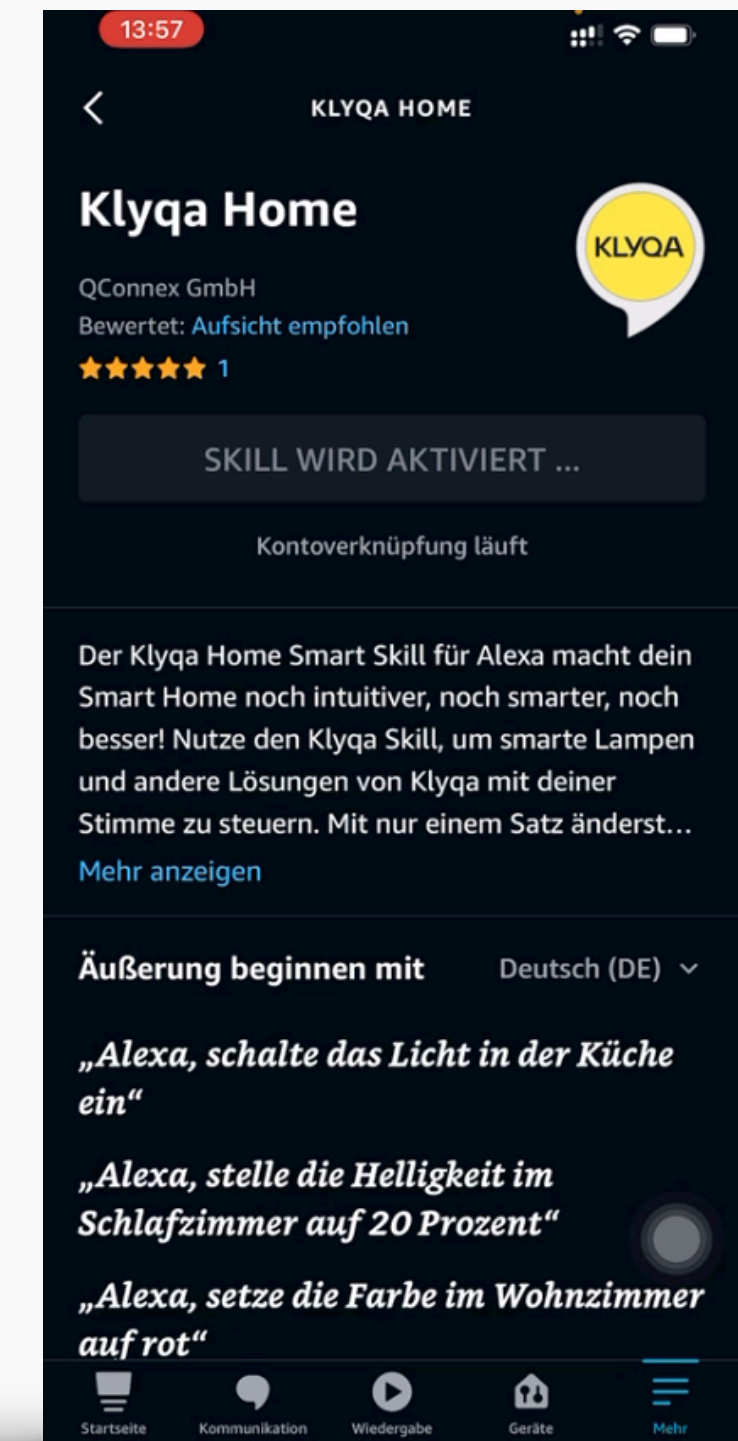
13:57

KLYQA HOME

Klyqa Home

KLYQA

QConnex GmbH
Bewertet: Aufsicht empfohlen
★★★★★ 1

SKILL WIRD AKTIVIERT ...

Kontoverknüpfung läuft

Der Klyqa Home Smart Skill für Alexa macht dein Smart Home noch intuitiver, noch smarter, noch besser! Nutze den Klyqa Skill, um smarte Lampen und andere Lösungen von Klyqa mit deiner Stimme zu steuern. Mit nur einem Satz änderst…
Mehr anzeigen

Äußerung beginnen mit Deutsch (DE)

„Alexa, schalte das Licht in der Küche ein“

„Alexa, stelle die Helligkeit im Schlafzimmer auf 20 Prozent“

„Alexa, setze die Farbe im Wohnzimmer auf rot“

Startseite Kommunikation Wiedergabe Geräte Mehr